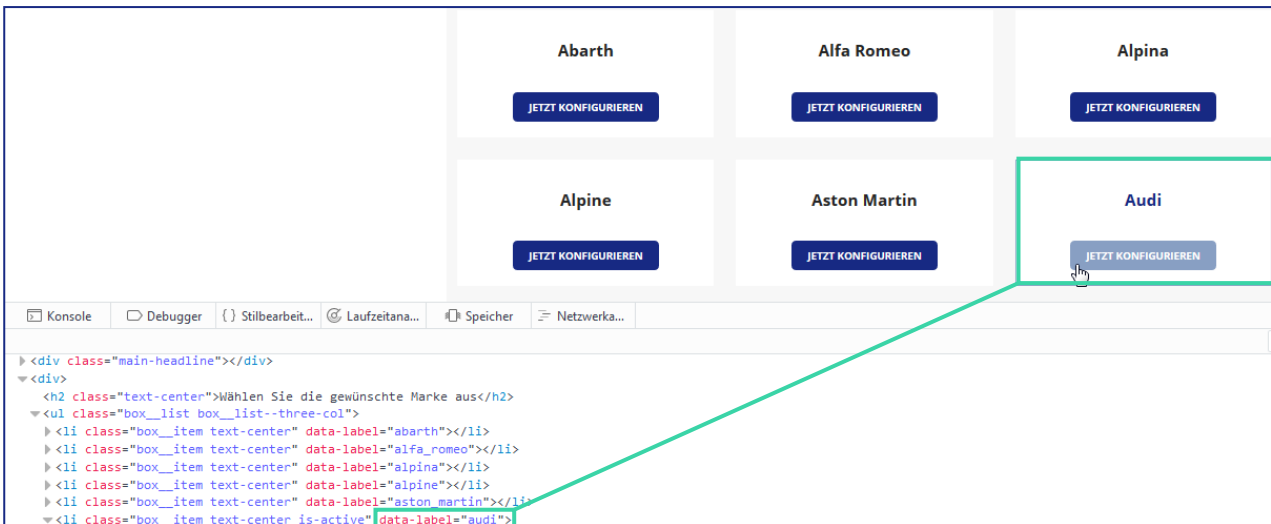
Abarth
JETZT KONFIGURIEREN

Alfa Romeo
JETZT KONFIGURIEREN

Alpina
JETZT KONFIGURIEREN

Alpine
JETZT KONFIGURIEREN

Aston Martin
JETZT KONFIGURIEREN

Audi
JETZT KONFIGURIEREN

Konsole | Debugger | { } Stilbearbeit... | Laufzeitana... | Speicher | Netzwerka...

<div class="main-headline"></div>
<div>
<h2 class="text-center">Wählen Sie die gewünschte Marke aus</h2>
<ul class="box__list box__list--three-col">
<li class="box__item text-center" data-label="abarth"></li>
<li class="box__item text-center" data-label="alfa_romeo"></li>
<li class="box__item text-center" data-label="alpina"></li>
<li class="box__item text-center" data-label="alpine"></li>
<li class="box__item text-center" data-label="aston_martin"></li>
<li class="box__item text-center is-active" data-label="audi">